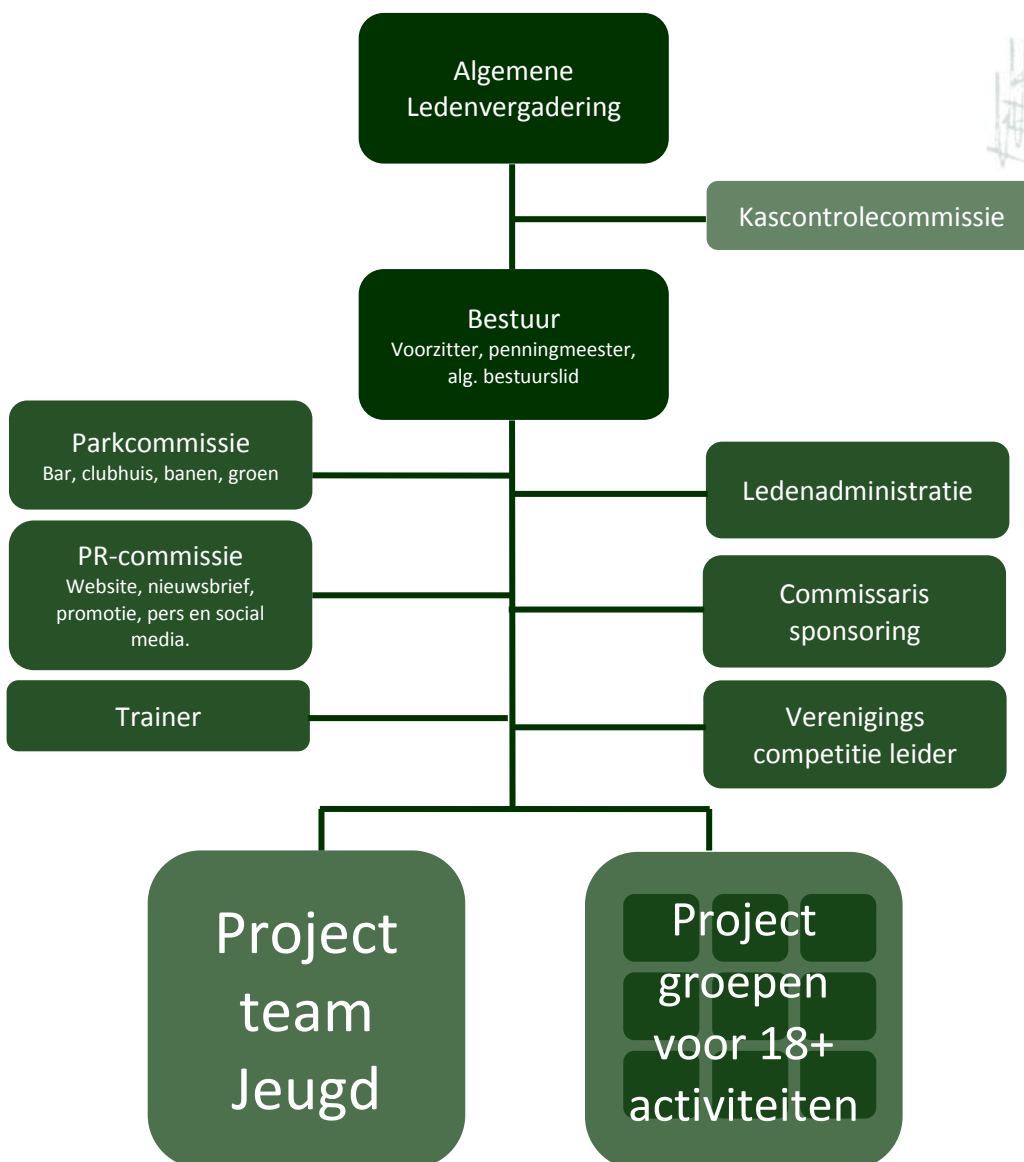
Algemene Ledenvergadering

Kascontrolecommissie

Bestuur
Voorzitter, penningmeester, alg. bestuurslid

Parkcommissie
Bar, clubhuis, banen, groen

Ledenadministratie

PR-commissie
Website, nieuwsbrief, promotie, pers en social media.

Commissaris sponsoring

Trainer

Verenigings competitie leider

Project team Jeugd

Project groepen voor 18+ activiteiten